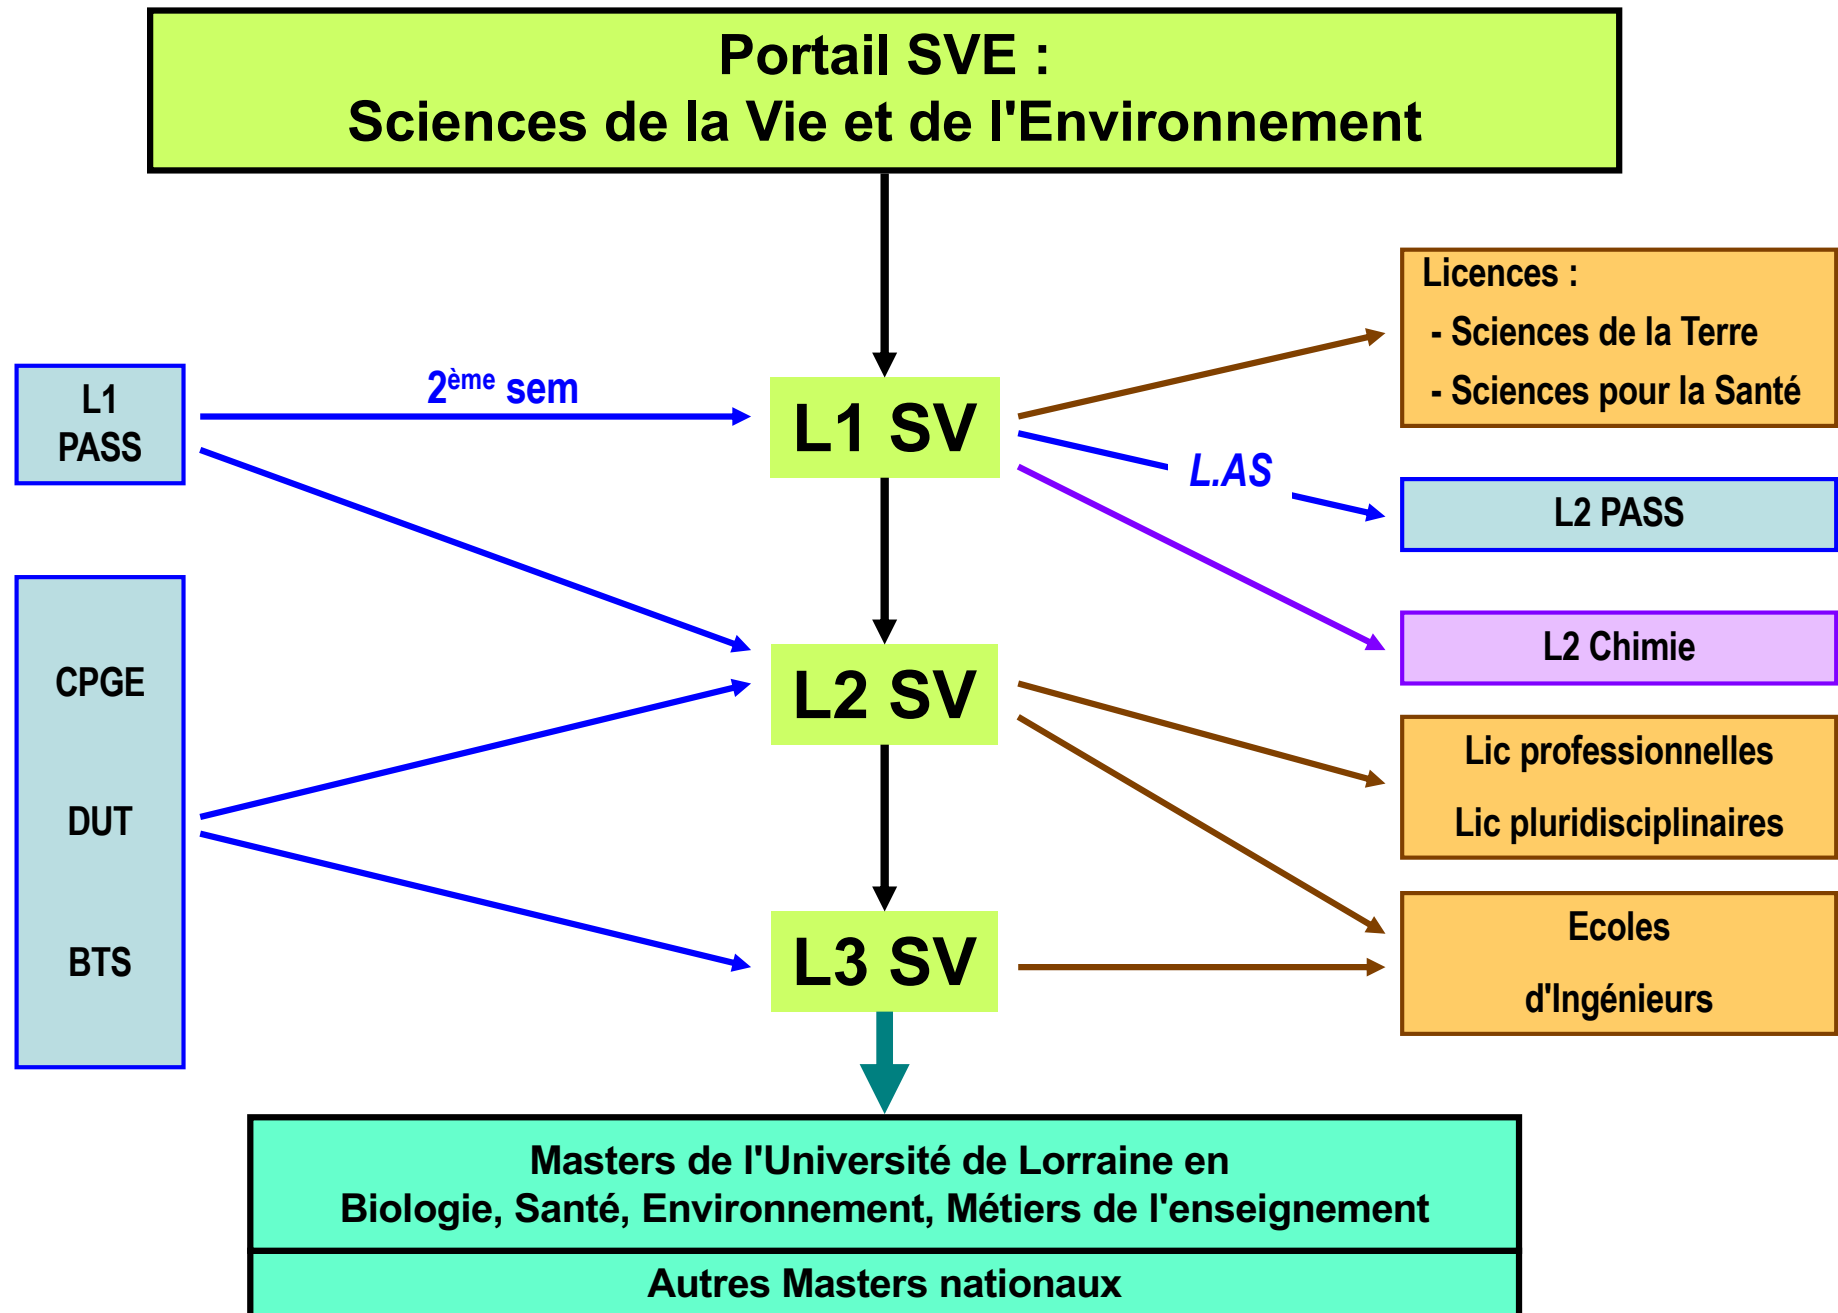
Portail SVE :
Sciences de la Vie et de l'Environnement

L1
PASS

$2^{ème}$ sem

L1 SV

Licences :
- Sciences de la Terre
- Sciences pour la Santé

L.AS

L2 PASS

L2 Chimie

CPGE

DUT

BTS

L2 SV

Lic professionnelles
Lic pluridisciplinaires

Ecoles
d'Ingénieurs

L3 SV

Masters de l'Université de Lorraine en
Biologie, Santé, Environnement, Métiers de l'enseignement

Autres Masters nationaux